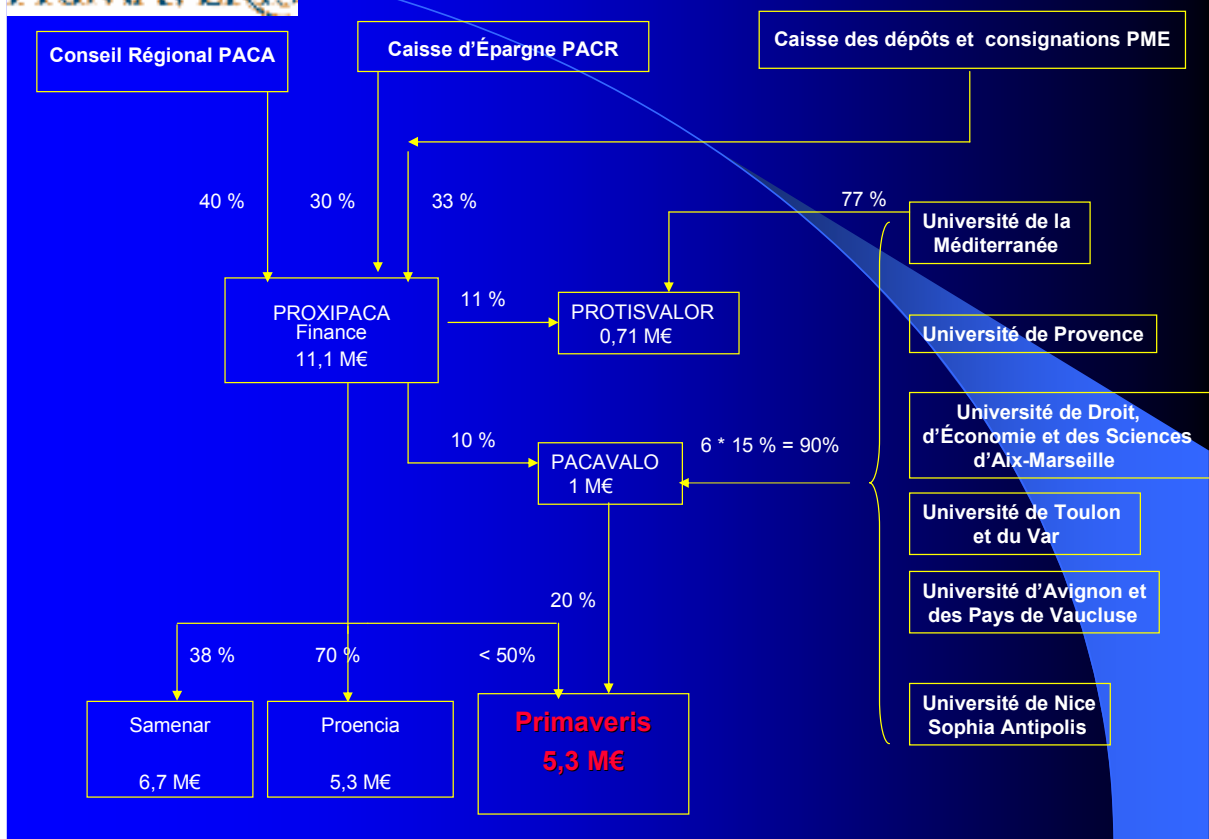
Conseil Régional PACA

Caisse d'Épargne PACR

Caisse des dépôts et consignations PME

40 %

30 %

33 %

77 %

Université de la Méditerranée

PROXIPACA Finance 11,1 M€

11 %

PROTISVALOR 0,71 M€

Université de Provence

Université de Droit, d'Économie et des Sciences d'Aix-Marseille

10 %

PACAVALO 1 M€

6 * 15 % = 90%

Université de Toulon et du Var

20 %

Université d'Avignon et des Pays de Vaucluse

38 %

70 %

< 50%

Université de Nice Sophia Antipolis

Samenar 6,7 M€

Proencia 5,3 M€

Primaveris 5,3 M€